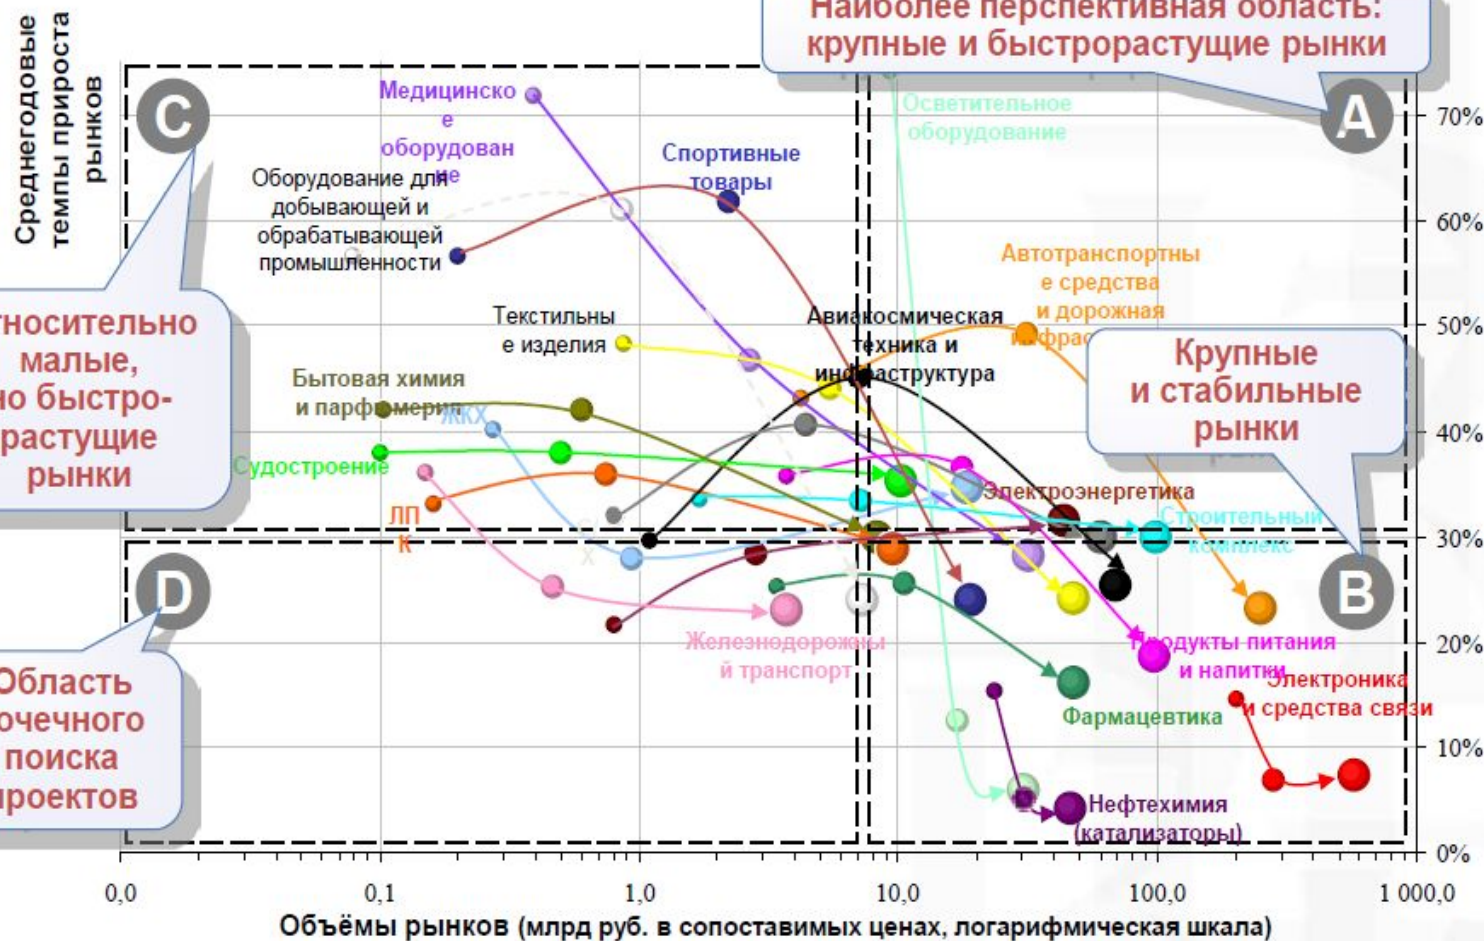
Наиболее перспективная область: крупные и быстрорастущие рынки

Среднегодовые темпы прироста рынков

C

A

B

D

тносительно малые, но быстрорастущие рынки

Крупные и стабильные рынки

Область точечного поиска проектов

Медицинское оборудование

Спортивные товары

Оборудование для добывающей и обрабатывающей промышленности

Осветительное оборудование

Автотранспортные средства и дорожная инфраструктура

Текстильные изделия

Авиакосмическая техника и инфраструктура

Бытовая химия и парфюмерия

ЖКХ

Судостроение

ЛПК

Электроэнергетика

Строительный комплекс

Железнодорожный транспорт

Продукты питания и напитки

Электроника и средства связи

Фармацевтика

Нефтехимия (катализаторы)

70%
60%
50%
40%
30%
20%
10%
0%

0,0
0,1
1,0
10,0
100,0
1 000,0

Объёмы рынков (млрд руб. в сопоставимых ценах, логарифмическая шкала)